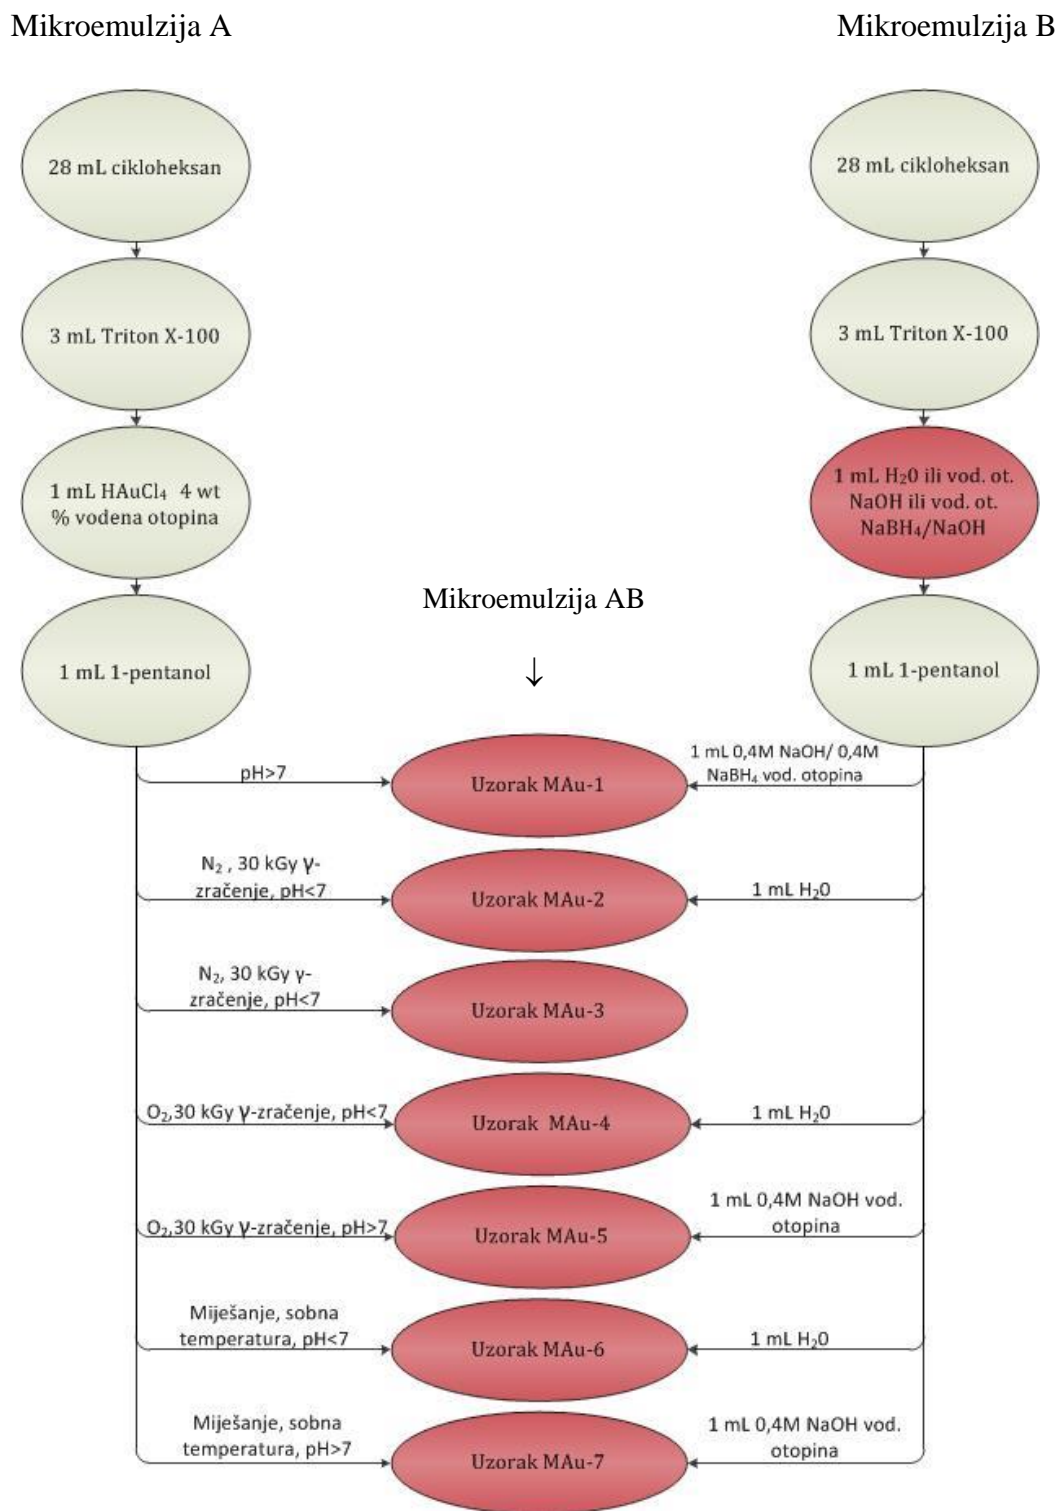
Mikroemulzija A

Mikroemulzija B

28 mL cikloheksan

3 mL Triton X-100

1 mL $HAuCl_4$ 4 wt % vodena otopina

1 mL 1-pentanol

28 mL cikloheksan

3 mL Triton X-100

1 mL $H_20$ ili vod. ot. NaOH ili vod. ot. $NaBH_4$/NaOH

1 mL 1-pentanol

Mikroemulzija AB

↓

pH>7

Uzorak MAu-1

1 mL 0,4M NaOH/ 0,4M $NaBH_4$ vod. otopina

$N_2$ , 30 kGy γ-zračenje, pH<7

Uzorak MAu-2

1 mL $H_20$

$N_2$, 30 kGy γ-zračenje, pH<7

Uzorak MAu-3

$O_2$,30 kGy γ-zračenje, pH<7

Uzorak MAu-4

1 mL $H_20$

$O_2$,30 kGy γ-zračenje, pH>7

Uzorak MAu-5

1 mL 0,4M NaOH vod. otopina

Miješanje, sobna temperatura, pH<7

Uzorak MAu-6

1 mL $H_20$

Miješanje, sobna temperatura, pH>7

Uzorak MAu-7

1 mL 0,4M NaOH vod. otopina